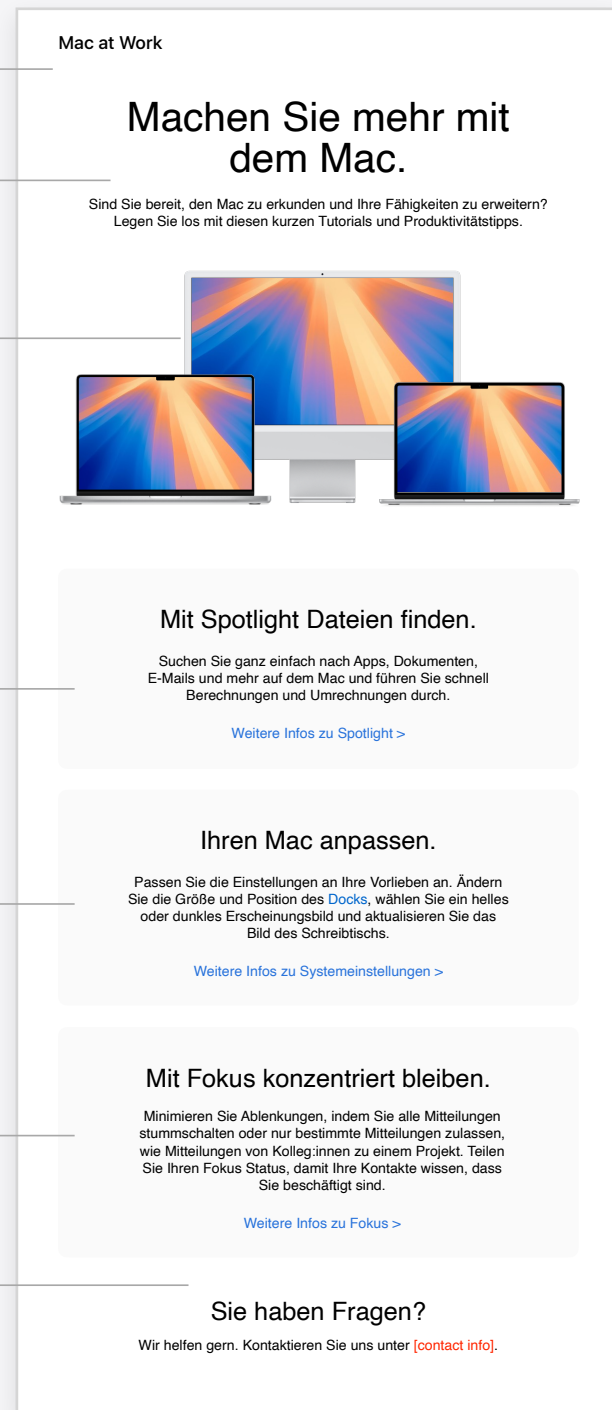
Mac at Work

Machen Sie mehr mit dem Mac.

Sind Sie bereit, den Mac zu erkunden und Ihre Fähigkeiten zu erweitern? Legen Sie los mit diesen kurzen Tutorials und Produktivitätstipps.

Mit Spotlight Dateien finden.

Suchen Sie ganz einfach nach Apps, Dokumenten, E-Mails und mehr auf dem Mac und führen Sie schnell Berechnungen und Umrechnungen durch.

Weitere Infos zu Spotlight >

Ihren Mac anpassen.

Passen Sie die Einstellungen an Ihre Vorlieben an. Ändern Sie die Größe und Position des Docks, wählen Sie ein helles oder dunkles Erscheinungsbild und aktualisieren Sie das Bild des Schreibtischs.

Weitere Infos zu Systemeinstellungen >

Mit Fokus konzentriert bleiben.

Minimieren Sie Ablenkungen, indem Sie alle Mitteilungen stummschalten oder nur bestimmte Mitteilungen zulassen, wie Mitteilungen von Kolleg:innen zu einem Projekt. Teilen Sie Ihren Fokus Status, damit Ihre Kontakte wissen, dass Sie beschäftigt sind.

Weitere Infos zu Fokus >

Sie haben Fragen?

Wir helfen gern. Kontaktieren Sie uns unter [contact info].